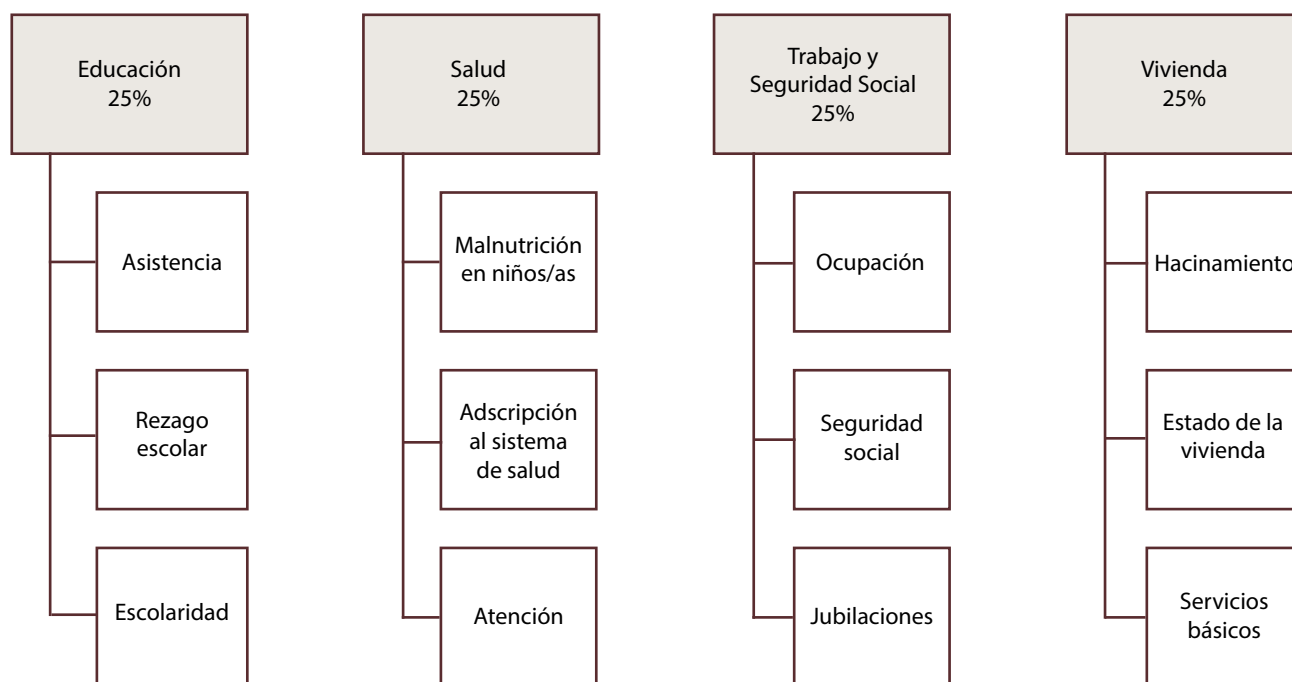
Educación
25%

Asistencia

Rezago escolar

Escolaridad

Salud
25%

Malnutrición en niños/as

Adscripción al sistema de salud

Atención

Trabajo y Seguridad Social
25%

Ocupación

Seguridad social

Jubilaciones

Vivienda
25%

Hacinamiento

Estado de la vivienda

Servicios básicos